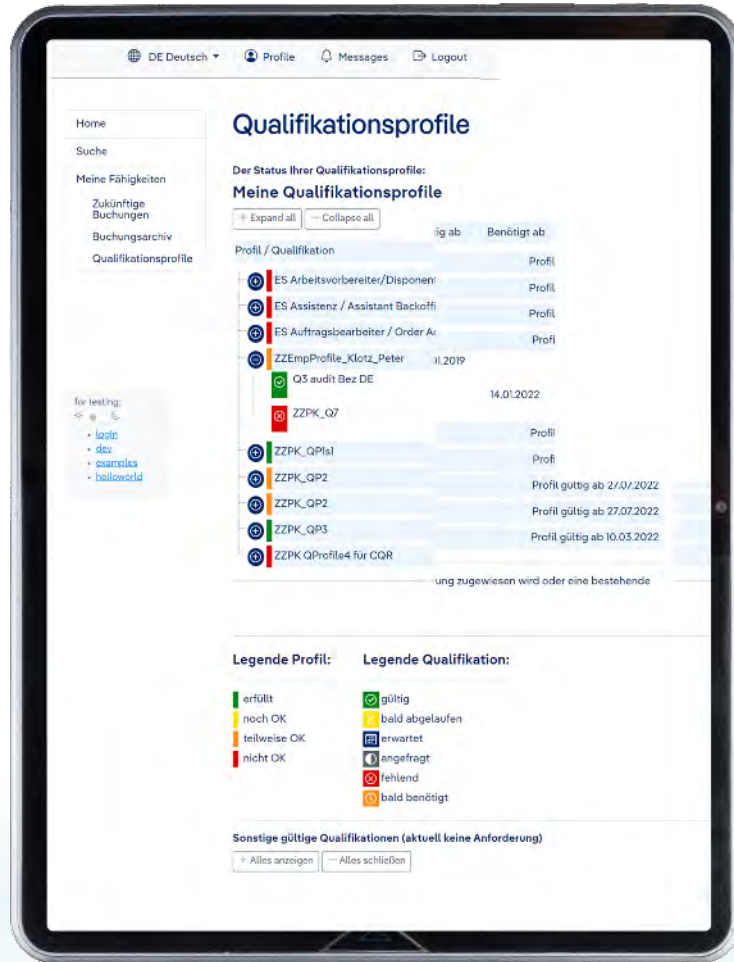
DE Deutsch ▾ Profile Messages Logout

Home
Suche
Meine Fähigkeiten
Zukünftige Buchungen
Buchungsarchiv
Qualifikationsprofile

for testing:
• login
• dev
• examples
• helloworld

Qualifikationsprofile

Der Status Ihrer Qualifikationsprofile:

Meine Qualifikationsprofile

+ Expand all — Collapse all

| Profil / Qualifikation | ig ab | Benötigt ab |
|---|---|---|
| ES Arbeitsvorbereiter/Disponent | | Profil |
| ES Assistenz / Assistant Backoffi | | Profil |
| ES Auftragsbearbeiter / Order A | | Profil |
| | | Profi |
| ZZEmpProfile_Klotz_Peter | ).2019 | |
| Q3 audit Bez DE | | |
| | 14.01.2022 | |
| ZZPK_Q7 | | |
| | | Profil |
| ZZPK_QPls1 | | Profi |
| ZZPK_QP2 | | Profil gültig ab 27.07.2022 |
| ZZPK_QP2 | | Profil gültig ab 27.07.2022 |
| ZZPK_QP3 | | Profil gültig ab 10.03.2022 |
| ZZPK QProfile4 für CQR | | |

ung zugewiesen wird oder eine bestehende

Legende Profil:
erfüllt
noch OK
teilweise OK
nicht OK

Legende Qualifikation:
gültig
bald abgelaufen
erwartet
angefragt
fehlend
bald benötigt

Sonstige gültige Qualifikationen (aktuell keine Anforderung)

+ Alles anzeigen — Alles schließen